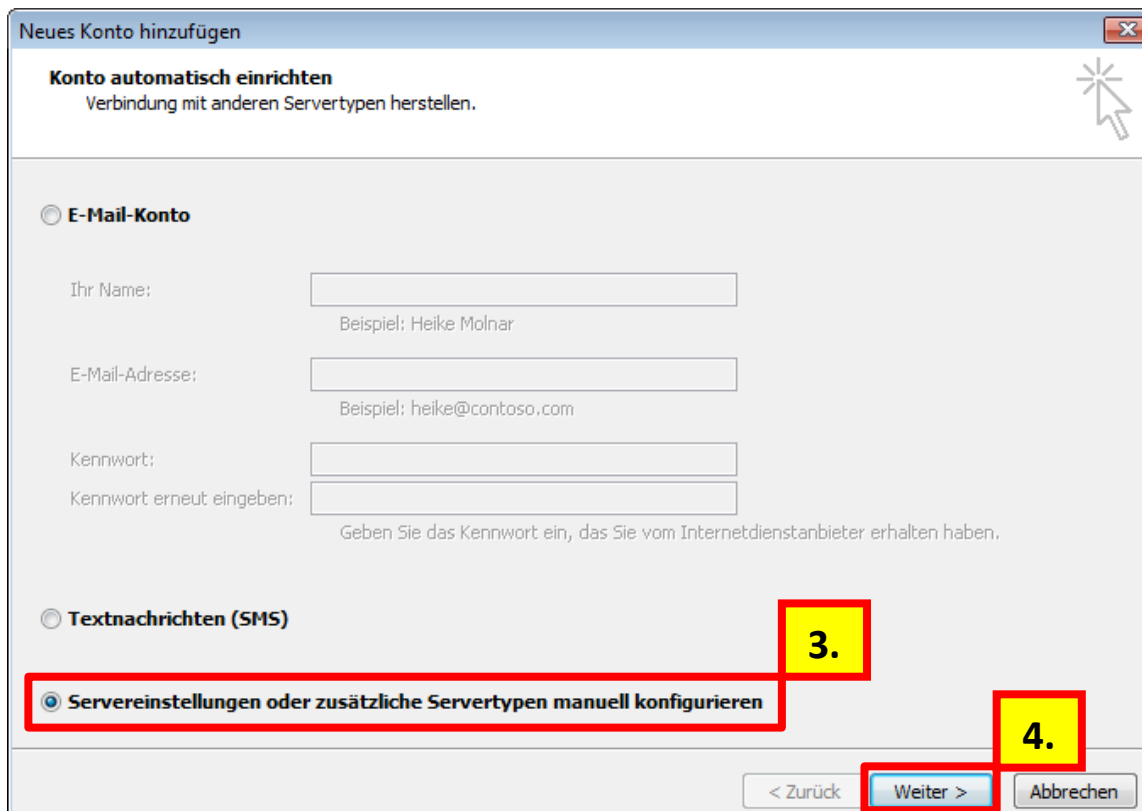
Neues Konto hinzufügen

Konto automatisch einrichten
Verbindung mit anderen Servertypen herstellen.

E-Mail-Konto

Ihr Name:
Beispiel: Heike Molnar

E-Mail-Adresse:
Beispiel: heike@contoso.com

Kennwort:
Kennwort erneut eingeben:
Geben Sie das Kennwort ein, das Sie vom Internetdienstanbieter erhalten haben.

Textnachrichten (SMS)

3.

Servereinstellungen oder zusätzliche Servertypen manuell konfigurieren

4.

< Zurück
Weiter >
Abbrechen